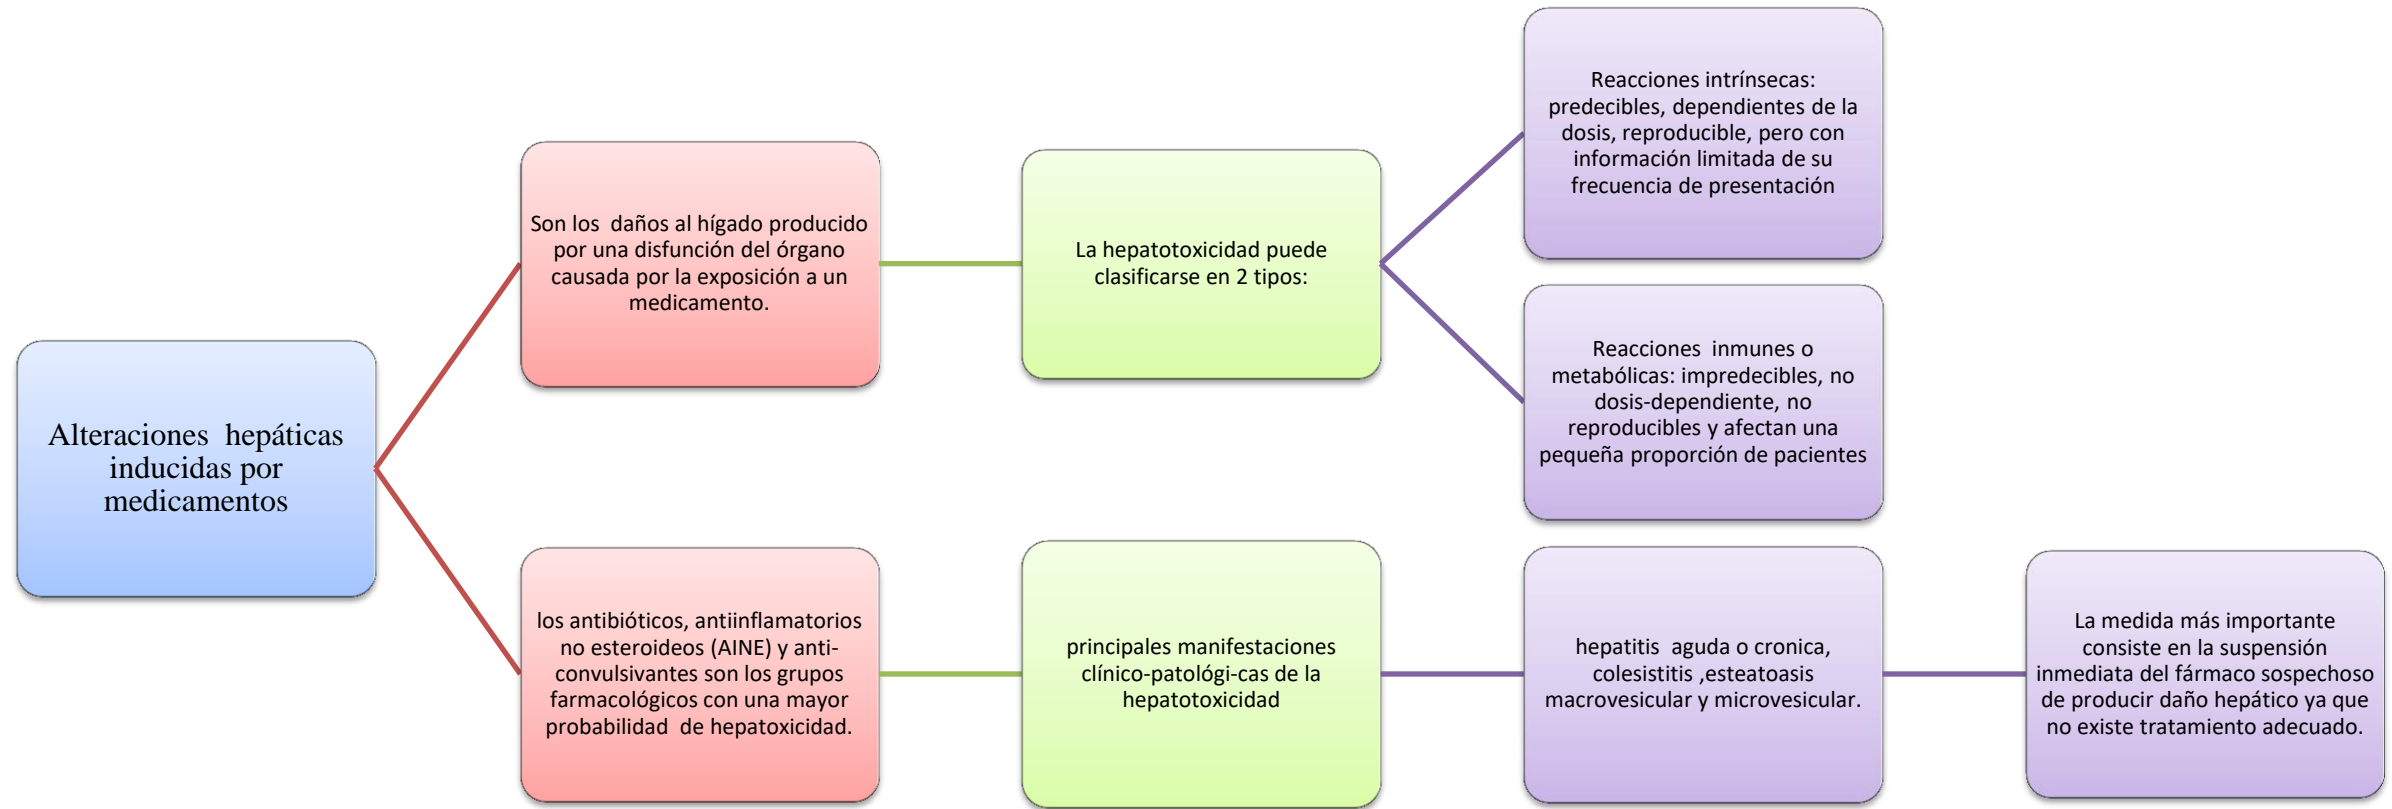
Alteraciones hepáticas inducidas por medicamentos

Son los daños al hígado producido por una disfunción del órgano causada por la exposición a un medicamento.

La hepatotoxicidad puede clasificarse en 2 tipos:

Reacciones intrínsecas: predecibles, dependientes de la dosis, reproducible, pero con información limitada de su frecuencia de presentación

Reacciones inmunes o metabólicas: impredecibles, no dosis-dependiente, no reproducibles y afectan una pequeña proporción de pacientes

los antibióticos, antiinflamatorios no esteroideos (AINE) y anti-convulsivantes son los grupos farmacológicos con una mayor probabilidad de hepatoxicidad.

principales manifestaciones clínico-patológi-cas de la hepatotoxicidad

hepatitis aguda o cronica, colesistitis ,esteatoasis macrovesicular y microvesicular.

La medida más importante consiste en la suspensión inmediata del fármaco sospechoso de producir daño hepático ya que no existe tratamiento adecuado.